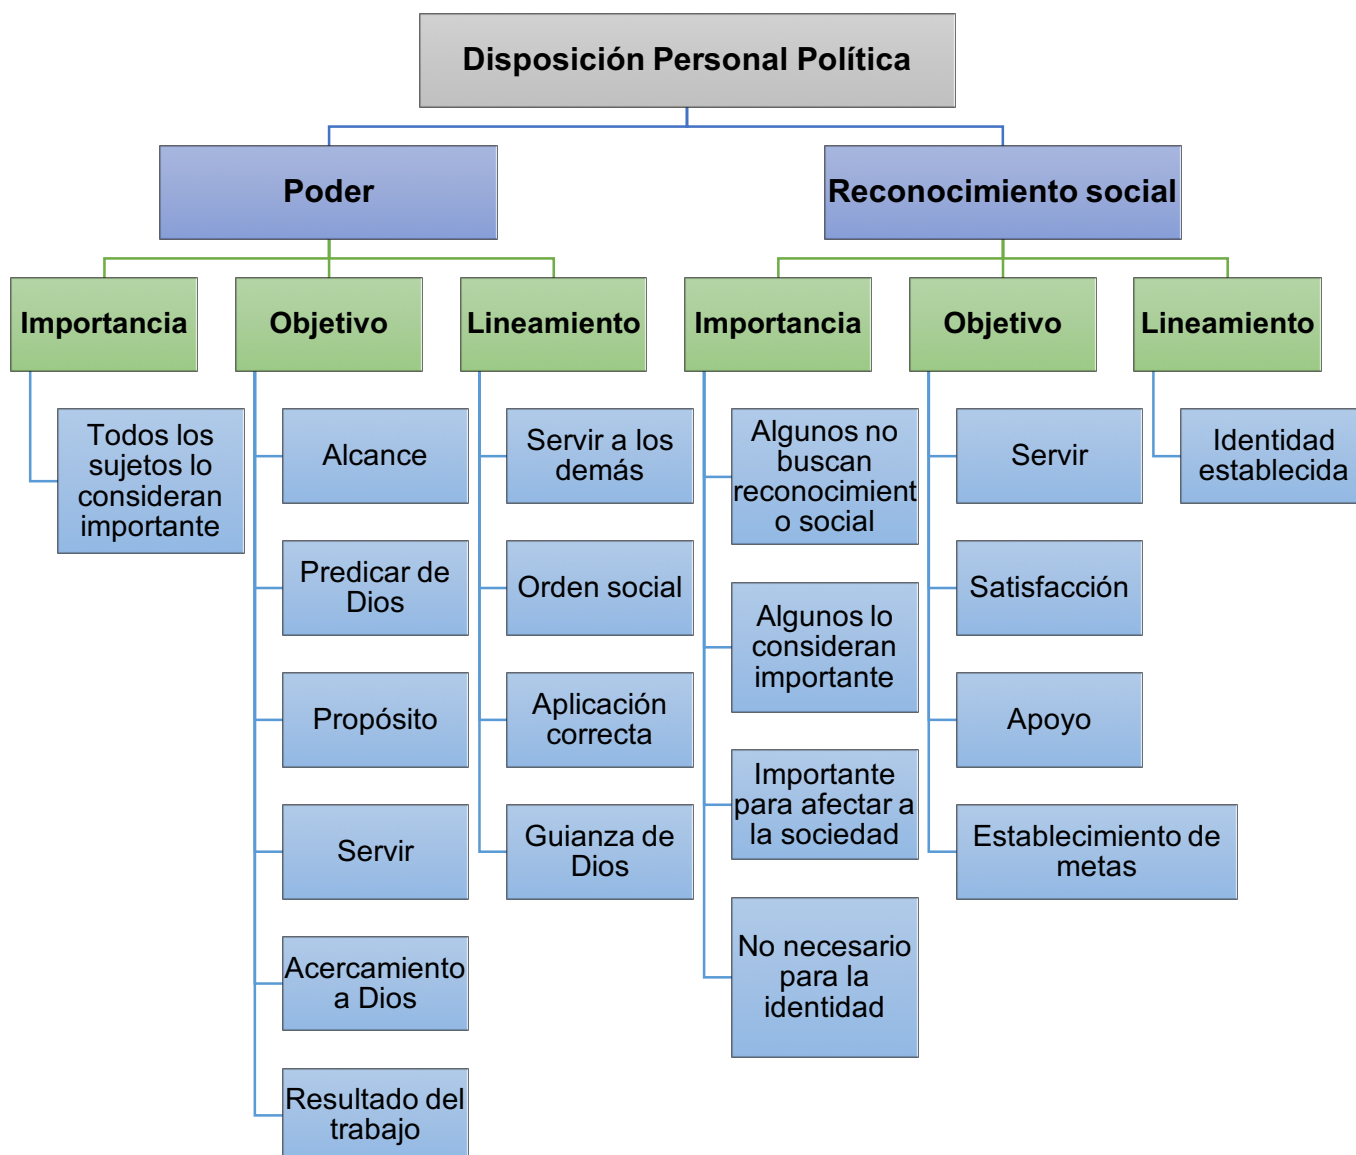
Disposición Personal Política

Poder

Importancia

Todos los sujetos lo consideran importante

Objetivo

Alcance

Predicar de Dios

Propósito

Servir

Acercamiento a Dios

Resultado del trabajo

Lineamiento

Servir a los demás

Orden social

Aplicación correcta

Guianza de Dios

Reconocimiento social

Importancia

Algunos no buscan reconocimient o social

Algunos lo consideran importante

Importante para afectar a la sociedad

No necesario para la identidad

Objetivo

Servir

Satisfacción

Apoyo

Establecimiento de metas

Lineamiento

Identidad establecida